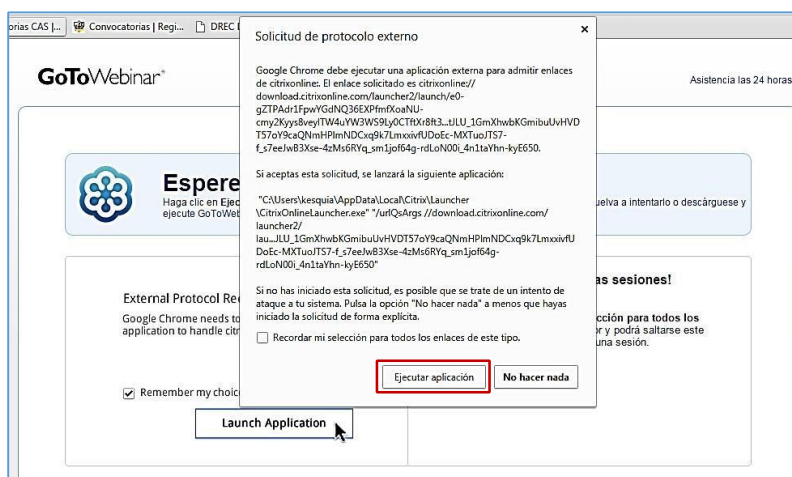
orias CAS |... Convocatorias | Regi... DREC

GoToWebinar

Asistencia las 24 horas

Espere

Haga clic en Ejec ejecute GoToWeb

uelva a intentarlo o descárguese y

External Protocol Re

Google Chrome needs to application to handle citr

Remember my choic

Launch Application

as sesiones!

cción para todos los r y podrá saltarse este una sesión.

Solicitud de protocolo externo

×

Google Chrome debe ejecutar una aplicación externa para admitir enlaces de citrixonline:. El enlace solicitado es citrixonline://download.citrixonline.com/launcher2/launch/e0-gZTPAdr1FpwYGdNQ36EXPfmfXoaNU-cmy2Kyys8veylTW4uYW3WS9Ly0CTftXr8ft3...tJLU_1GmXhwbKGmibuUvHVDT57oY9caQNmHPlmNDCxq9k7LmxxivfUDoEc-MXTuoJTS7-f_s7eeJwB3Xse-4zMs6RYq_sm1jof64g-rdLoN00i_4n1taYhn-kyE650.

Si aceptas esta solicitud, se lanzará la siguiente aplicación:

"C:\Users\kesquia\AppData\Local\Citrix\Launcher\CitrixOnlineLauncher.exe" "/urlQsArgs //download.citrixonline.com/launcher2/lau...JLU_1GmXhwbKGmibuUvHVDT57oY9caQNmHPlmNDCxq9k7LmxxivfUDoEc-MXTuoJTS7-f_s7eeJwB3Xse-4zMs6RYq_sm1jof64g-rdLoN00i_4n1taYhn-kyE650"

Si no has iniciado esta solicitud, es posible que se trate de un intento de ataque a tu sistema. Pulsa la opción "No hacer nada" a menos que hayas iniciado la solicitud de forma explícita.

Recordar mi selección para todos los enlaces de este tipo.

Ejecutar aplicación

No hacer nada